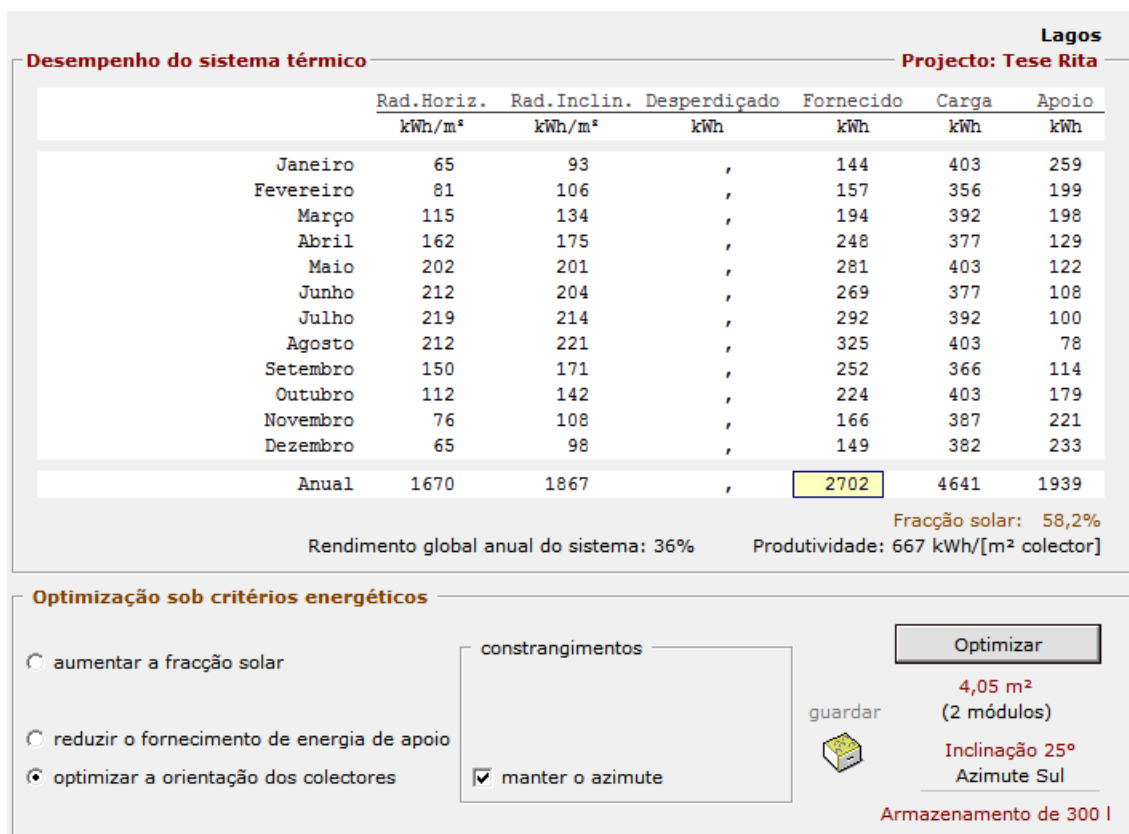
Lagos

Desempenho do sistema térmico

Projecto: Tese Rita

| | Rad.Horiz. | Rad.Inclin. | Desperdiçado | Fornecido | Carga | Apoio |
|---|---|---|---|---|---|---|
| | kWh/m² | kWh/m² | kWh | kWh | kWh | kWh |
| Janeiro | 65 | 93 | , | 144 | 403 | 259 |
| Fevereiro | 81 | 106 | , | 157 | 356 | 199 |
| Março | 115 | 134 | , | 194 | 392 | 198 |
| Abril | 162 | 175 | , | 248 | 377 | 129 |
| Maio | 202 | 201 | , | 281 | 403 | 122 |
| Junho | 212 | 204 | , | 269 | 377 | 108 |
| Julho | 219 | 214 | , | 292 | 392 | 100 |
| Agosto | 212 | 221 | , | 325 | 403 | 78 |
| Setembro | 150 | 171 | , | 252 | 366 | 114 |
| Outubro | 112 | 142 | , | 224 | 403 | 179 |
| Novembro | 76 | 108 | , | 166 | 387 | 221 |
| Dezembro | 65 | 98 | , | 149 | 382 | 233 |
| Anual | 1670 | 1867 | , | 2702 | 4641 | 1939 |

Fracção solar: 58,2%

Rendimento global anual do sistema: 36%

Produtividade: 667 kWh/[m² colector]

Optimização sob critérios energéticos

aumentar a fracção solar

reduzir o fornecimento de energia de apoio

optimizar a orientação dos colectores

constrangimentos

manter o azimute

guardar

Optimizar

4,05 m²
(2 módulos)

Inclinação 25°
Azimute Sul

Armazenamento de 300 l